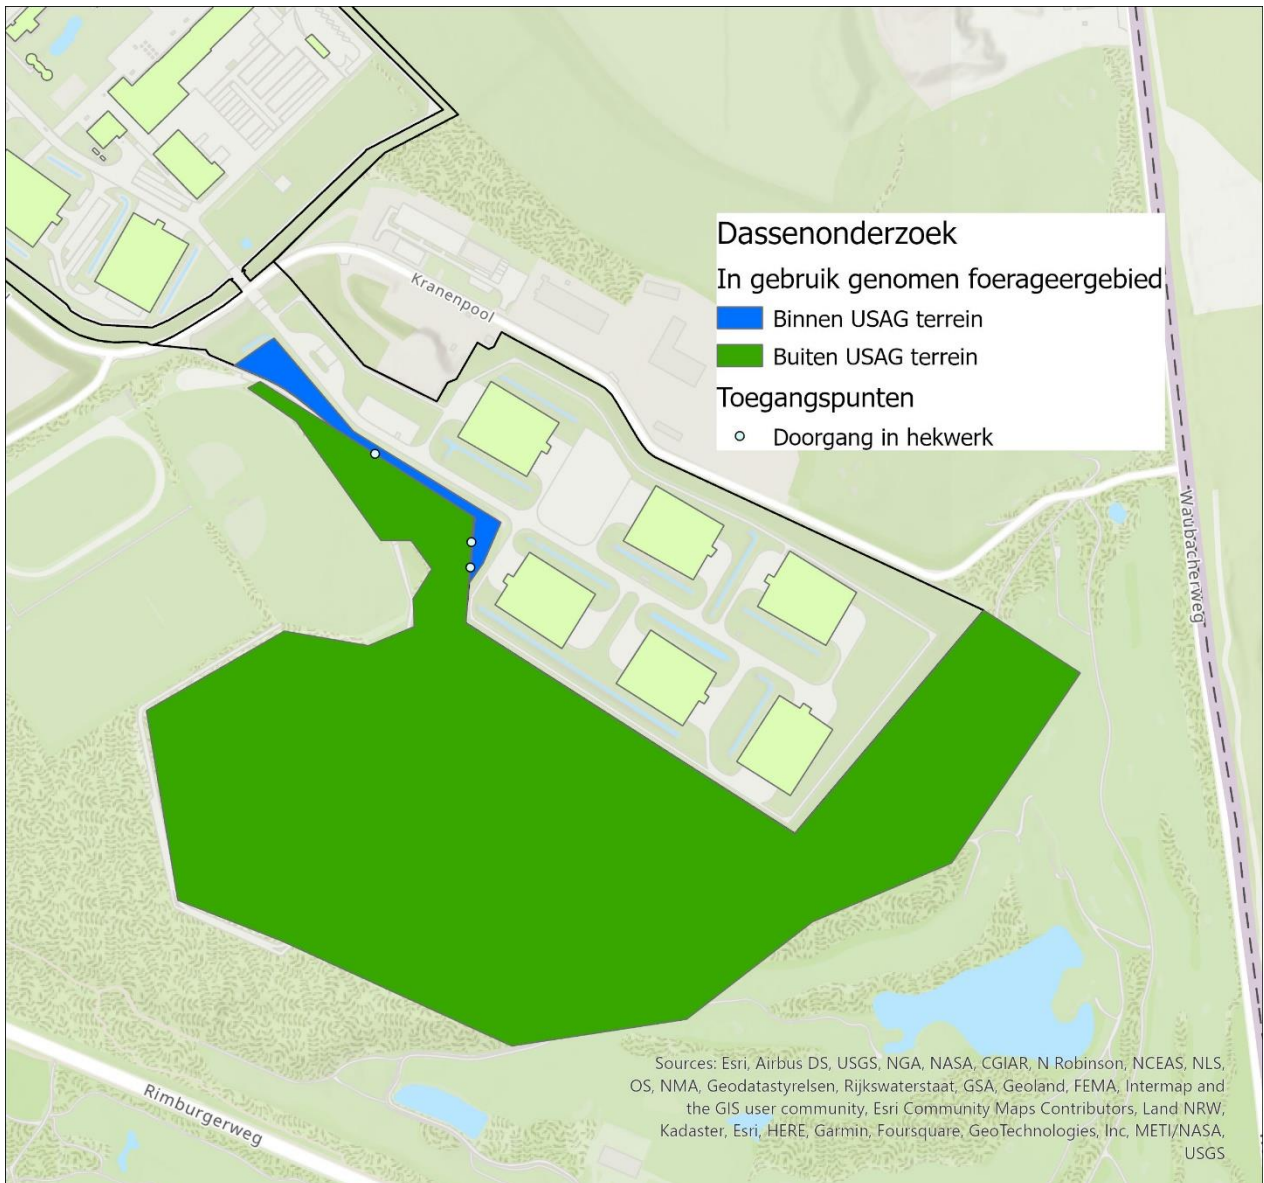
Dassenonderzoek

In gebruik genomen foerageergebied

Binnen USAG terrein

Buiten USAG terrein

Toegangspunten

Doorgang in hekwerk

Kranenpool

Waubacherweg

Rimburgerweg

Sources: Esri, Airbus DS, USGS, NGA, NASA, CGIAR, N Robinson, NCEAS, NLS, OS, NMA, Geodatastyrelsen, Rijkswaterstaat, GSA, Geoland, FEMA, Intermap and the GIS user community, Esri Community Maps Contributors, Land NRW, Kadaster, Esri, HERE, Garmin, Foursquare, GeoTechnologies, Inc, METI/NASA, USGS